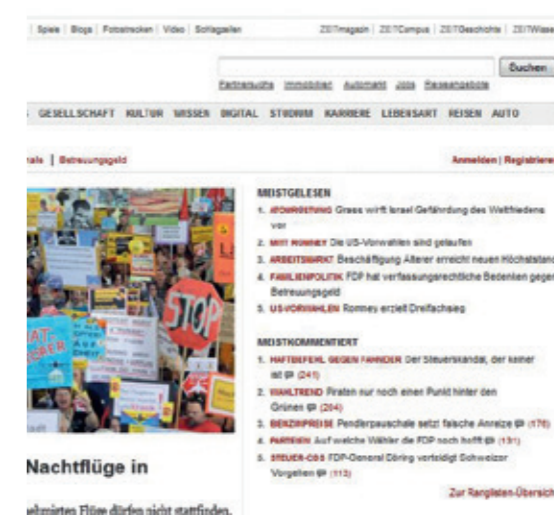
Spiele | Blogs | Fotostrecken | Video | Schlagzeilen

ZEITmagazin | ZEITCampus | ZEITGeschichte | ZEITWissen

Suchen

Partnersuche Immobilien Automarkt Jobs Reiseangebote

GESELLSCHAFT KULTUR WISSEN DIGITAL STUDIUM KARRIERE LEBENSART REISEN AUTO

tale | Betreuungsgeld

Anmelden | Registrieren

STOP

Nachtflüge in

erlaubten Flüge dürfen nicht stattfinden.

MEISTGELESEN

1. ATOMRÜSTUNG Grass wirft Israel Gefährdung des Weltfriedens vor

2. MITT ROMNEY Die US-Vorwahlen sind gelaufen

3. ARBEITSMARKT Beschäftigung Älterer erreicht neuen Höchststand

4. FAMILIENPOLITIK FDP hat verfassungsrechtliche Bedenken gegen Betreuungsgeld

5. US-VORWAHLEN Romney erzielt Dreifachsieg

MEISTKOMMENTIERT

1. HAFTBEFEHL GEGEN FAHNDER Der Steuerskandal, der keiner ist (241)

2. WAHLTREND Piraten nur noch einen Punkt hinter den Grünen (204)

3. BENZINPREISE Pendlerpauschale setzt falsche Anreize (176)

4. PARTEIEN Auf welche Wähler die FDP noch hofft (131)

5. STEUER-CDS FDP-General Döring verteidigt Schweizer Vorgehen (113)

Zur Ranglisten-Übersicht